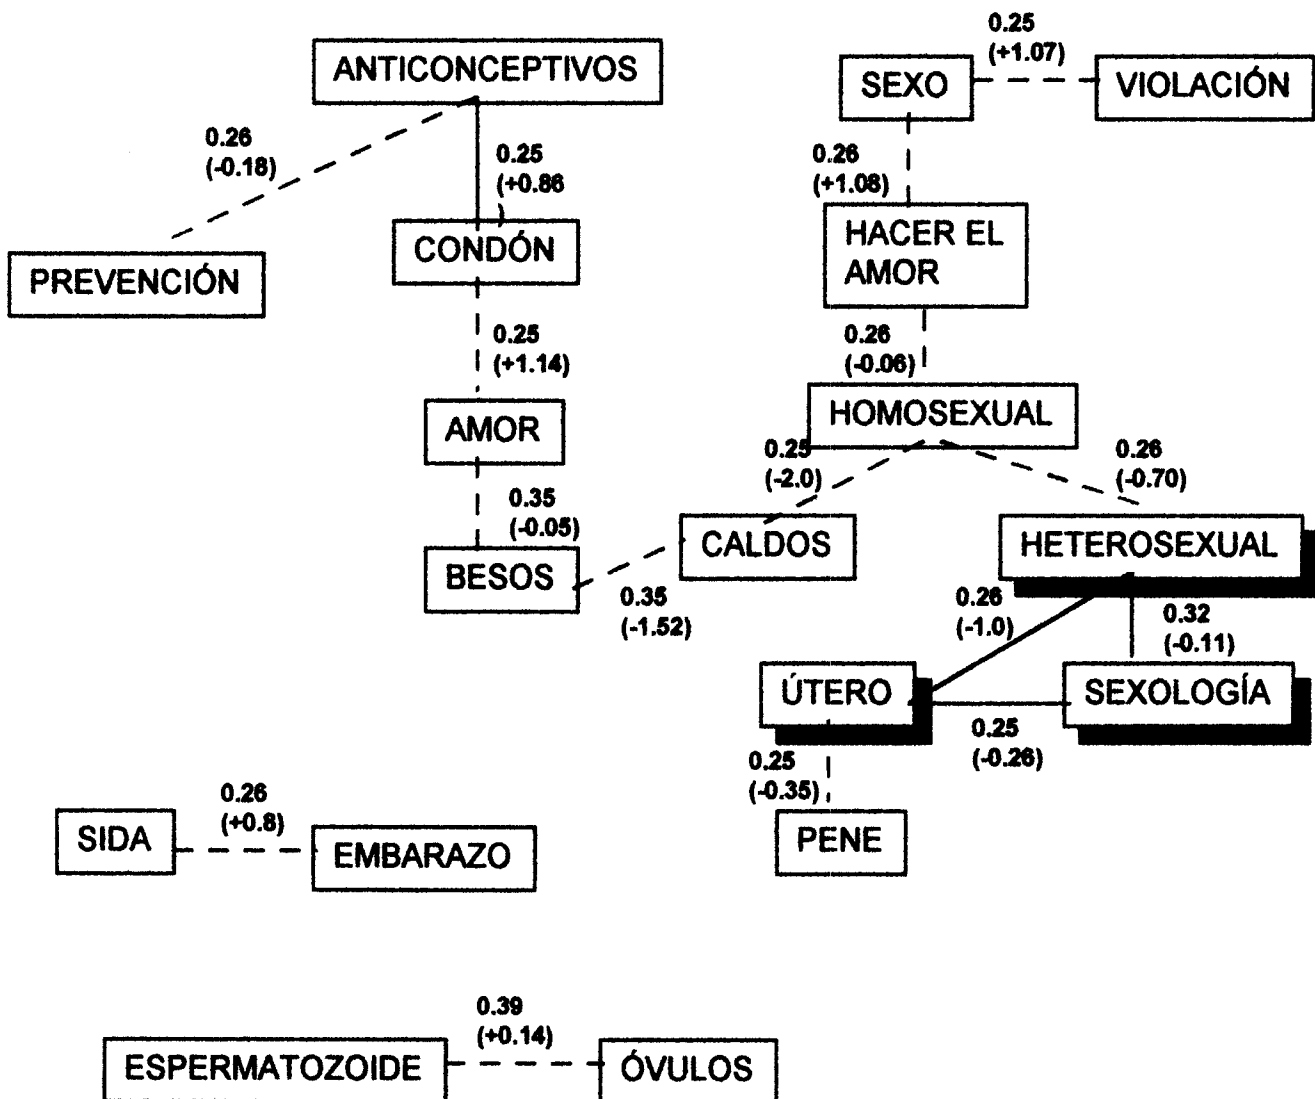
0.25
(+1.07)

ANTICONCEPTIVOS

SEXO

VIOLACIÓN

0.26
(-0.18)

0.25
(+0.86

0.26
(+1.08)

HACER EL AMOR

PREVENCIÓN

CONDÓN

0.25
(+1.14)

0.26
(-0.06)

AMOR

HOMOSEXUAL

0.25
(-2.0)

0.26
(-0.70)

0.35
(-0.05)

CALDOS

HETEROSEXUAL

BESOS

0.35
(-1.52)

0.26
(-1.0)

0.32
(-0.11)

ÚTERO

SEXOLOGÍA

0.25
(-0.26)

0.25
(-0.35)

0.26
(+0.8)

SIDA

EMBARAZO

PENE

0.39
(+0.14)

ESPERMATOZOIDE

ÓVULOS